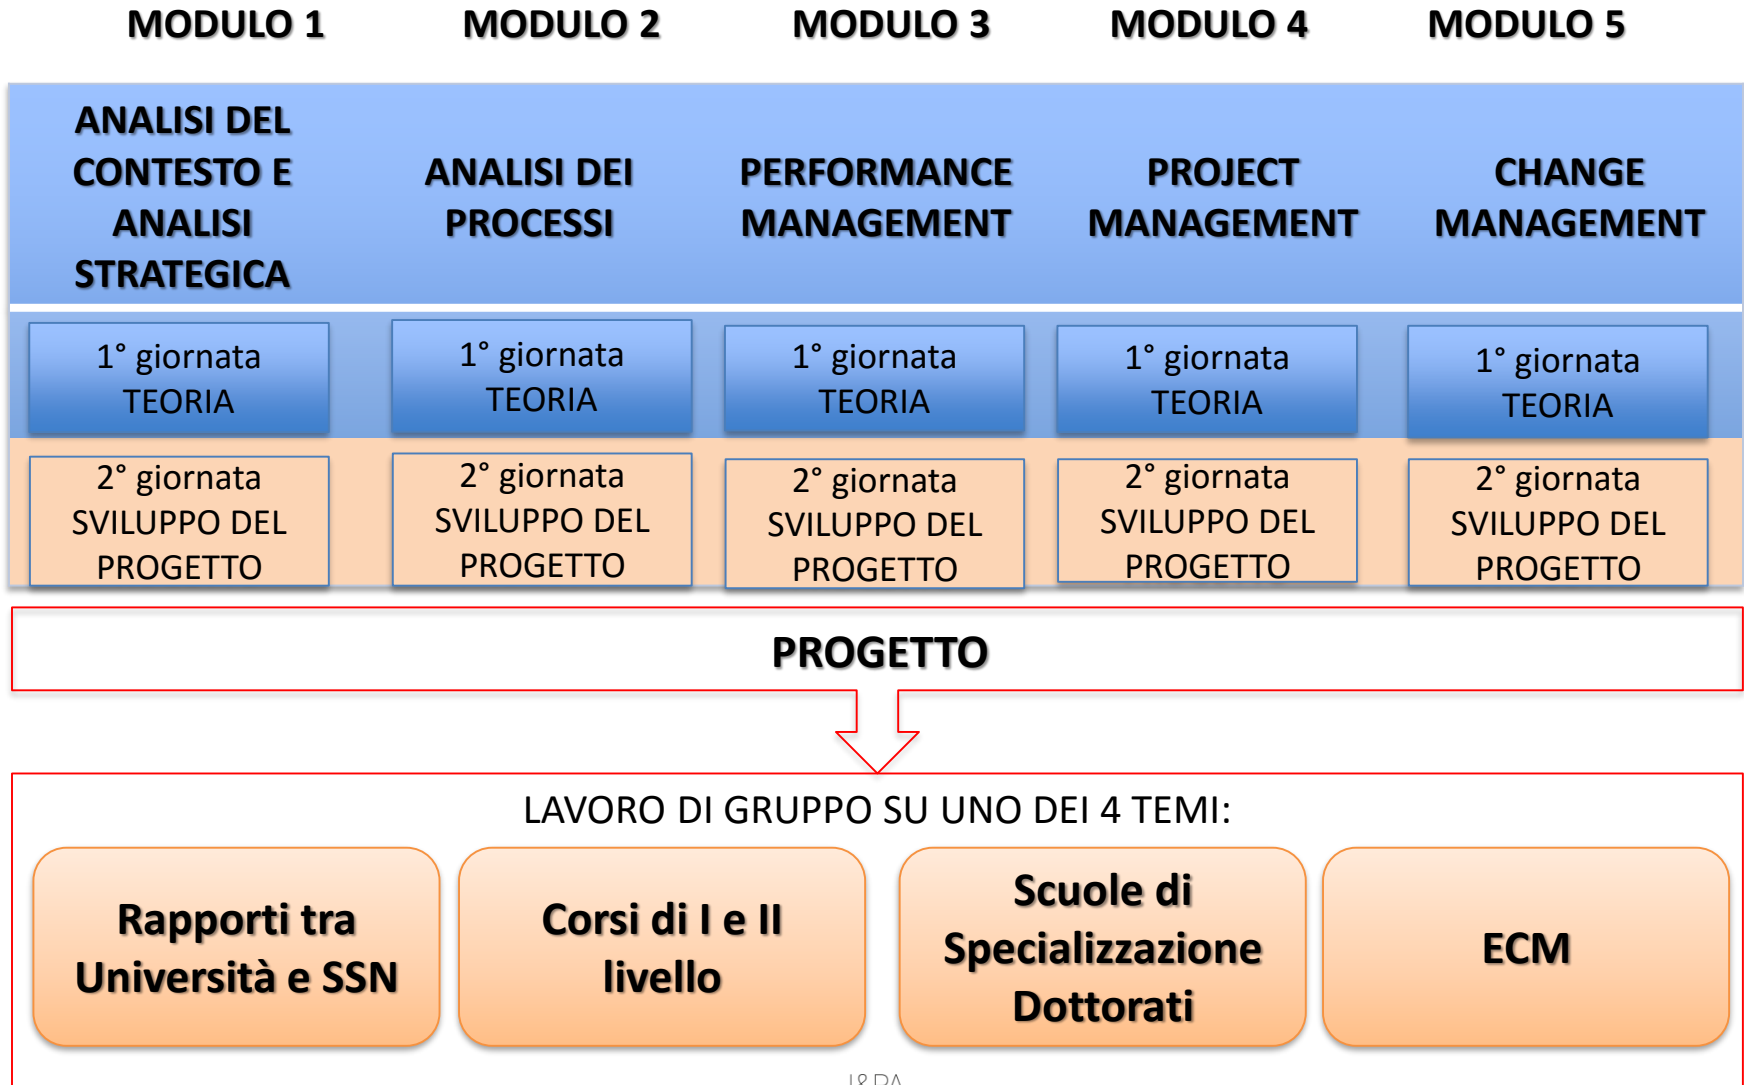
| MODULO 1 | MODULO 2 | MODULO 3 | MODULO 4 | MODULO 5 |
|---|---|---|---|---|
| ANALISI DEL CONTESTO E ANALISI STRATEGICA | ANALISI DEI PROCESSI | PERFORMANCE MANAGEMENT | PROJECT MANAGEMENT | CHANGE MANAGEMENT |
| 1° giornata TEORIA | 1° giornata TEORIA | 1° giornata TEORIA | 1° giornata TEORIA | 1° giornata TEORIA |
| 2° giornata SVILUPPO DEL PROGETTO | 2° giornata SVILUPPO DEL PROGETTO | 2° giornata SVILUPPO DEL PROGETTO | 2° giornata SVILUPPO DEL PROGETTO | 2° giornata SVILUPPO DEL PROGETTO |

PROGETTO

LAVORO DI GRUPPO SU UNO DEI 4 TEMI:

Rapporti tra Università e SSN

Corsi di I e II livello

Scuole di Specializzazione Dottorati

ECM

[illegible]